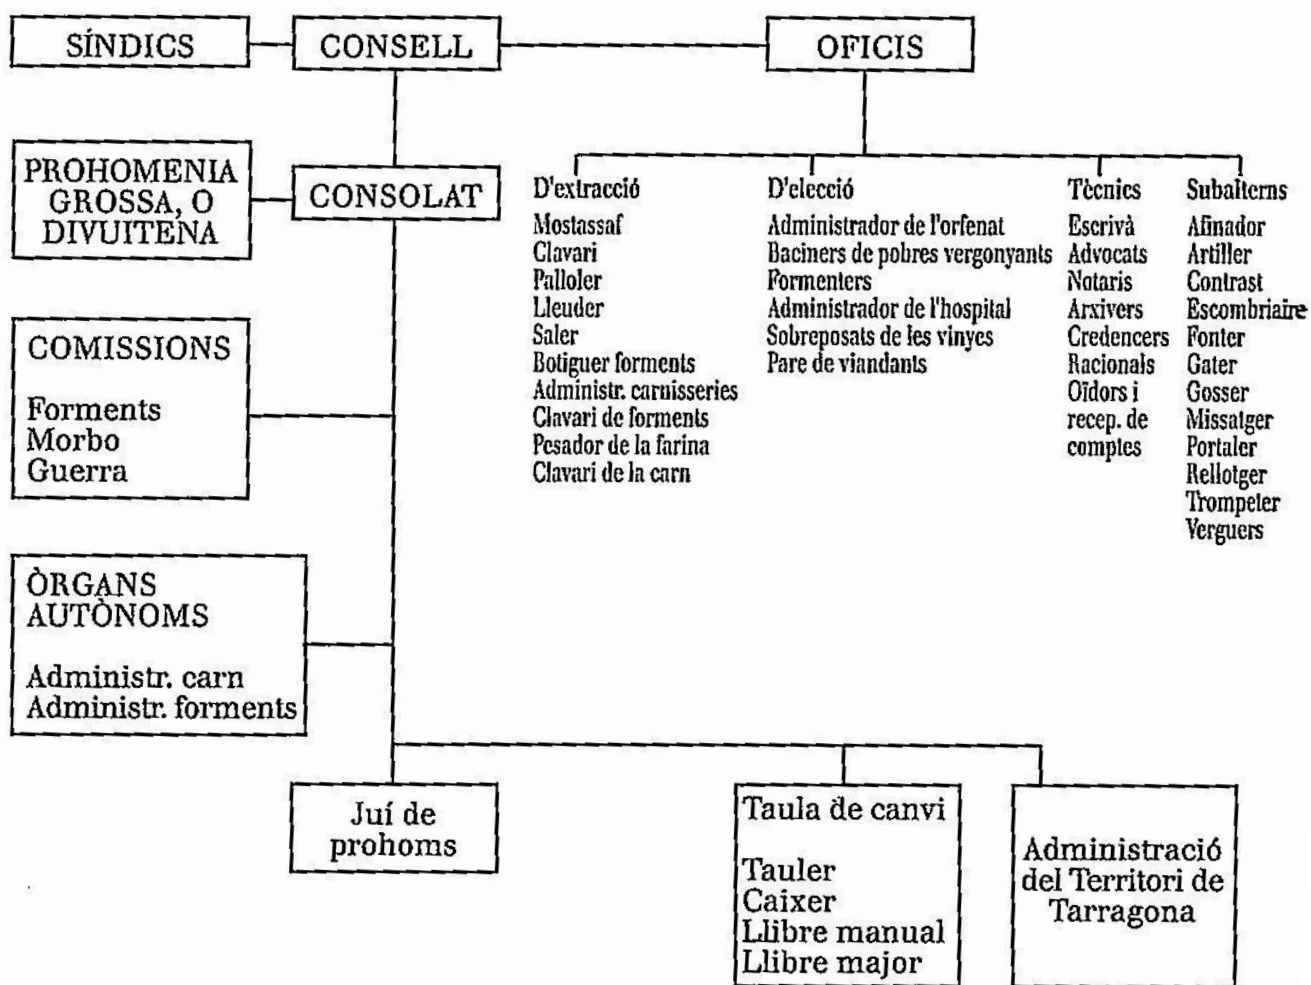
SÍNDICS

CONSELL

OFICIS

PROHOMENIA GROSSA, O DIVUITENA

CONSOLAT

D'extracció
Mostassaf
Clavari
Palloler
Lleuder
Saler
Botiguer forments
Administr. carnisseries
Clavari de forments
Pesador de la farina
Clavari de la carn

D'elecció
Administrador de l'orfenat
Baciners de pobres vergonyants
Formenters
Administrador de l'hospital
Sobreposats de les vinyes
Pare de viandants

Tècnics
Escrivà
Advocats
Notaris
Arxivers
Credencers
Racionals
Oïdors i recep. de comptes

Subalterns
Afinador
Artiller
Contrast
Escombriaire
Fonter
Gater
Gosser
Missatger
Portaler
Rellotger
Trompeter
Verguers

COMISSIONS

Forments
Morbo
Guerra

ÒRGANS AUTÒNOMS

Administr. carn
Administr. forments

Juí de prohoms

Taula de canvi

Tauler
Caixer
Llibre manual
Llibre major

Administració del Territori de Tarragona